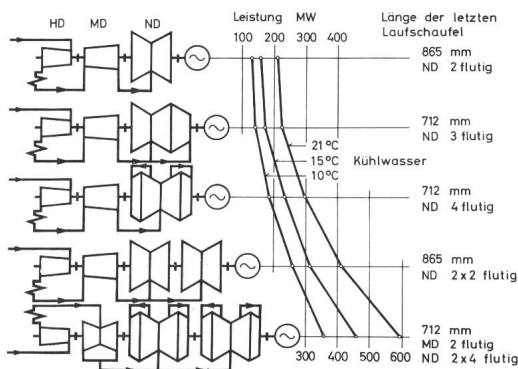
HD MD ND

Leistung MW
100 200 300 400

Länge der letzten Laufschaufel

865 mm
ND 2 flutig

712 mm
ND 3 flutig

21 °C
15 °C Kühlwasser
10 °C

712 mm
ND 4 flutig

865 mm
ND 2 x 2 flutig

712 mm
MD 2 flutig
ND 2 x 4 flutig

300 400 500 600